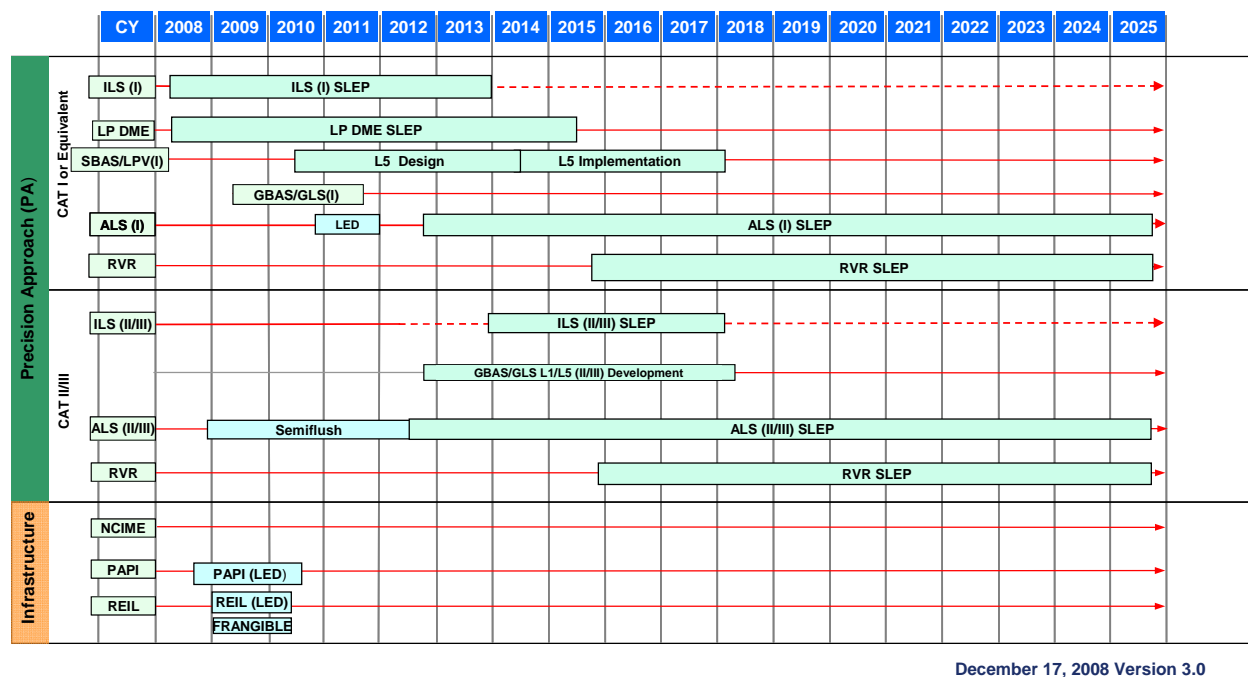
CY 2008 2009 2010 2011 2012 2013 2014 2015 2016 2017 2018 2019 2020 2021 2022 2023 2024 2025

Precision Approach (PA)

CAT I or Equivalent

ILS (I) ILS (I) SLEP

LP DME LP DME SLEP

SBAS/LPV(I) L5 Design L5 Implementation

GBAS/GLS(I)

ALS (I) LED ALS (I) SLEP

RVR RVR SLEP

CAT II/III

ILS (II/III) ILS (II/III) SLEP

GBAS/GLS L1/L5 (II/III) Development

ALS (II/III) Semiflush ALS (II/III) SLEP

RVR RVR SLEP

Infrastructure

NCIME

PAPI PAPI (LED)

REIL REIL (LED)

FRANGIBLE

December 17, 2008 Version 3.0